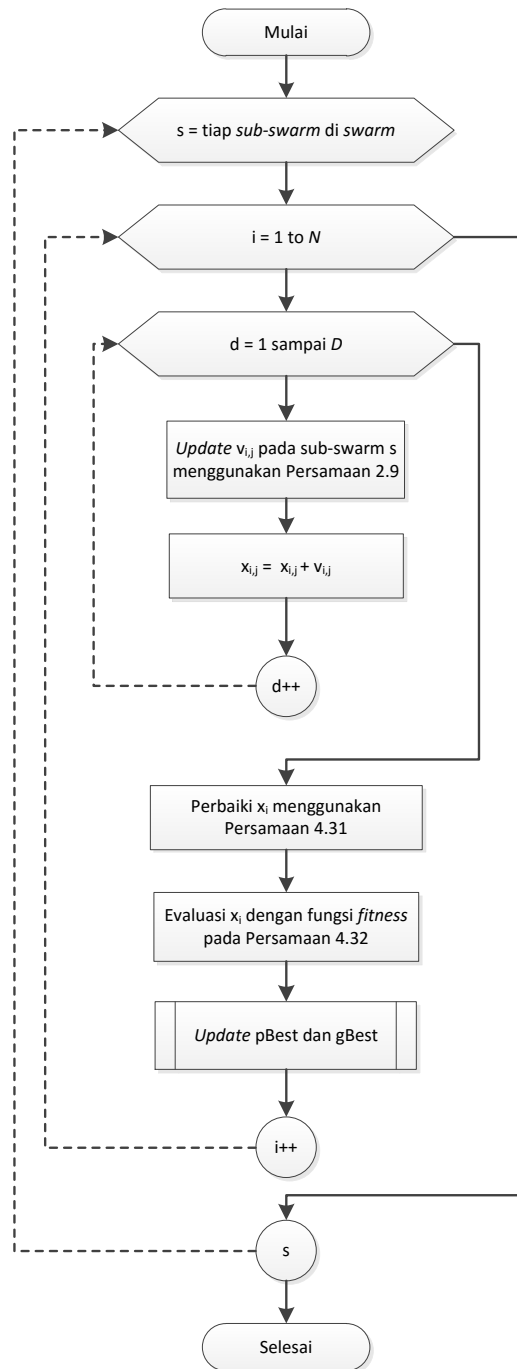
Mulai

s = tiap *sub-swarm* di *swarm*

i = 1 to *N*

d = 1 sampai *D*

*Update* $v_{i,j}$ pada sub-swarm s menggunakan Persamaan 2.9

$x_{i,j} = x_{i,j} + v_{i,j}$

d++

Perbaiki $x_i$ menggunakan Persamaan 4.31

Evaluasi $x_i$ dengan fungsi *fitness* pada Persamaan 4.32

*Update* pBest dan gBest

i++

s

Selesai